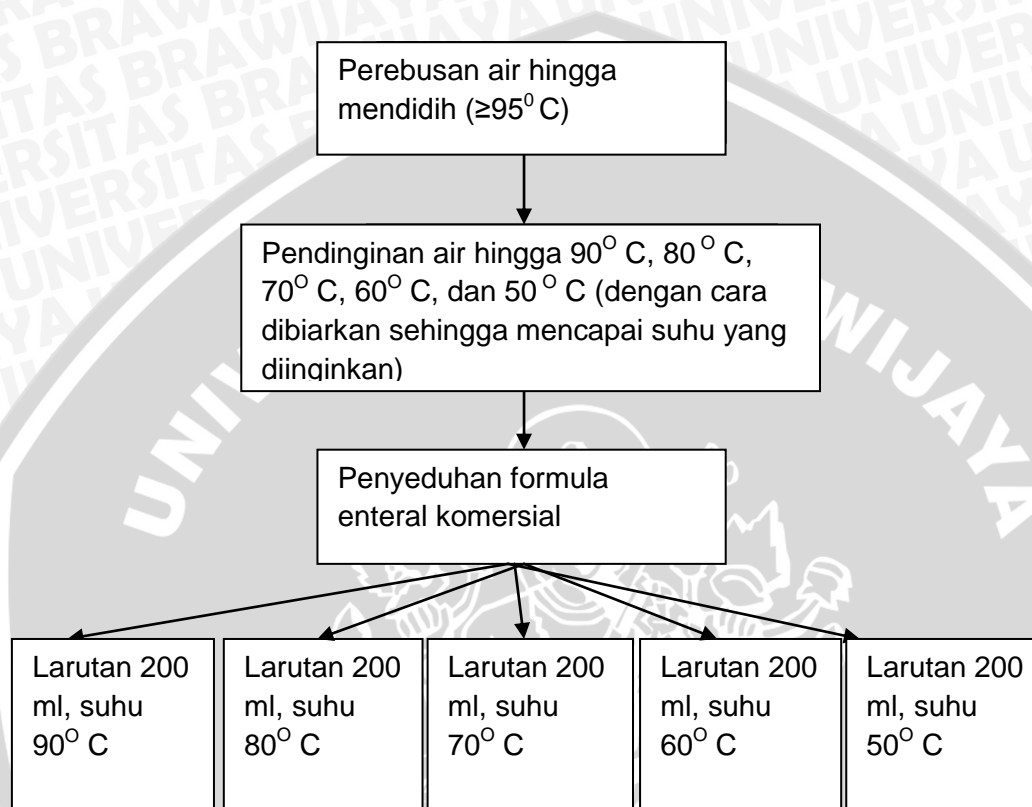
Perebusan air hingga mendidih ($\geq 95^0$ C)

Pendinginan air hingga $90^O$ C, $80^O$ C, $70^O$ C, $60^O$ C, dan $50^O$ C (dengan cara dibiarkan sehingga mencapai suhu yang diinginkan)

Penyeduhan formula enteral komersial

Larutan 200 ml, suhu $90^O$ C

Larutan 200 ml, suhu $80^O$ C

Larutan 200 ml, suhu $70^O$ C

Larutan 200 ml, suhu $60^O$ C

Larutan 200 ml, suhu $50^O$ C